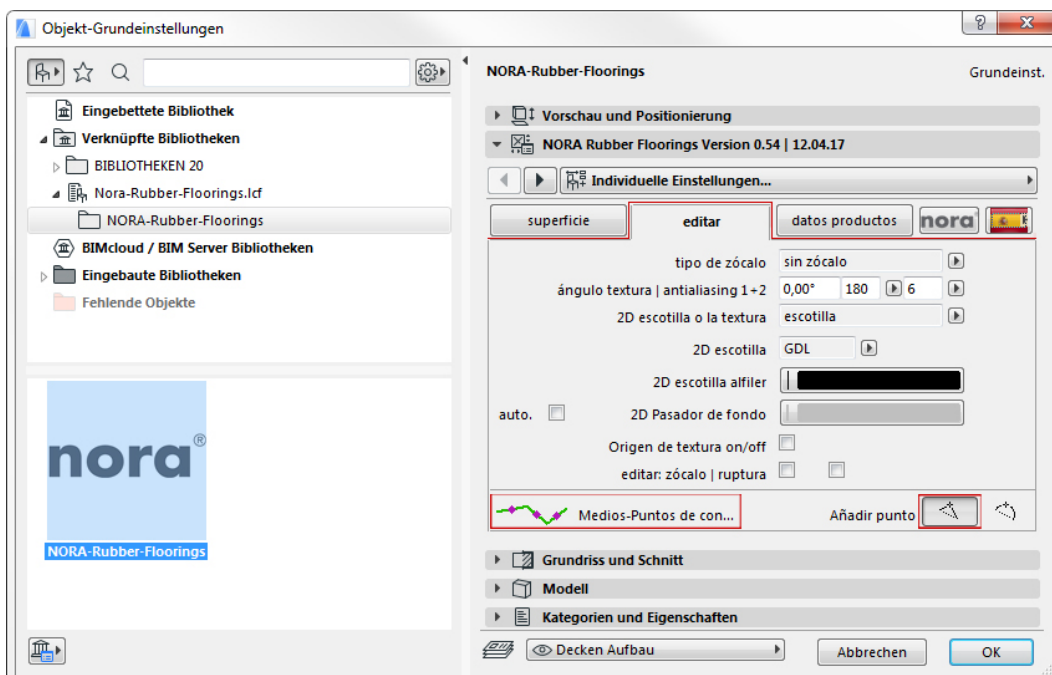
Objekt-Grundeinstellungen

Eingebettete Bibliothek
Verknüpfte Bibliotheken
BIBLIOTHEKEN 20
Nora-Rubber-Floorings.lcf
NORA-Rubber-Floorings
BIMcloud / BIM Server Bibliotheken
Eingebaute Bibliotheken
Fehlende Objekte

nora®

NORA-Rubber-Floorings

NORA-Rubber-Floorings
Grundeinst.

Vorschau und Positionierung
NORA Rubber Floorings Version 0.54 | 12.04.17
Individuelle Einstellungen...

superficie
editar
datos productos
nora

tipo de zócalo | sin zócalo
ángulo textura | antialiasing 1+2 | 0,00° | 180 | 6
2D escotilla o la textura | escotilla
2D escotilla | GDL
2D escotilla alfiler
auto.
2D Pasador de fondo
Origen de textura on/off
editar: zócalo | ruptura

Medios-Puntos de con...
Añadir punto

Grundriss und Schnitt
Modell
Kategorien und Eigenschaften

Decken Aufbau
Abbrechen
OK